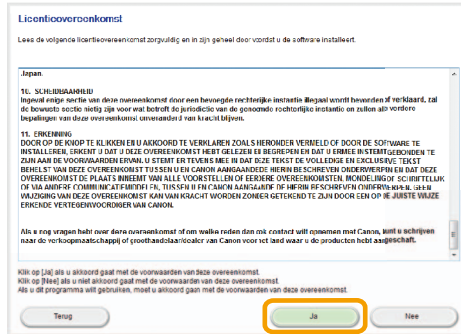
Licentieovereenkomst

Lees de volgende licentieovereenkomst zorgvuldig en in zijn geheel door voordat u de software installeert.

Japan.

10. SCHEIDBAARHEID
Ingeval enige sectie van deze overeenkomst door een bevoegde rechterlijke instantie illegaal wordt bevonden of verklaard, zal de bewuste sectie nietig zijn voor wat betreft de jurisdictie van de genoemde rechterlijke instantie en zullen alle andere bepalingen van deze overeenkomst onverminderd van kracht blijven.

11. ERKENNING
DOOR OP DE KNOP TE KLIKKEN EN U AKKOORD TE VERKLAREN ZOALS HIERONDER VERMELD OF DOOR DE SOFTWARE TE INSTALLEREN, ERKENT U DAT U DEZE OVEREENKOMST HEBT GELEZEN EN BEGREPEN EN DAT U ERMEE INSTEMT GEBONDEN TE ZIJN AAN DE VOORWAARDEN ERVAN. U STEMT ER TEVENS MEE IN DAT DEZE TEKST DE VOLLEDIGE EN EXCLUSIEVE TEKST BEHELST VAN DEZE OVEREENKOMST TUSSEN U EN CANON AANGAANDE HIERIN BESCHREVEN ONDERWERPEN EN DAT DEZE OVEREENKOMST DE PLAATS INNEEMT VAN ALLE VOORSTELLEN OF EERDERE OVEREENKOMSTEN, MONDELING OF SCHRIFTELIJK OF VIA ANDERE COMMUNICATIEMIDDELEN, TUSSEN U EN CANON AANGAANDE DE HIERIN BESCHREVEN ONDERWERPEN. GEEN WIJZIGING VAN DEZE OVEREENKOMST ZAL VAN KRACHT WORDEN ZONDER GETEKEND TE ZIJN DOOR EEN OP DE JUISTE WIJZE ERKENDE VERTEGENWOORDIGER VAN CANON.

Als u nog vragen hebt over deze overeenkomst of om welke reden dan ook contact wilt opnemen met Canon, kunt u schrijven naar de verkoopmaatschappij of groothandelaar/dealer van Canon voor uw land waar u de producten hebt aangeschaft.

Klik op [Ja] als u akkoord gaat met de voorwaarden van deze overeenkomst.
Klik op [Nee] als u niet akkoord gaat met de voorwaarden van deze overeenkomst.
Als u dit programma wilt gebruiken, moet u akkoord gaan met de voorwaarden van deze overeenkomst.

Terug | Ja | Nee